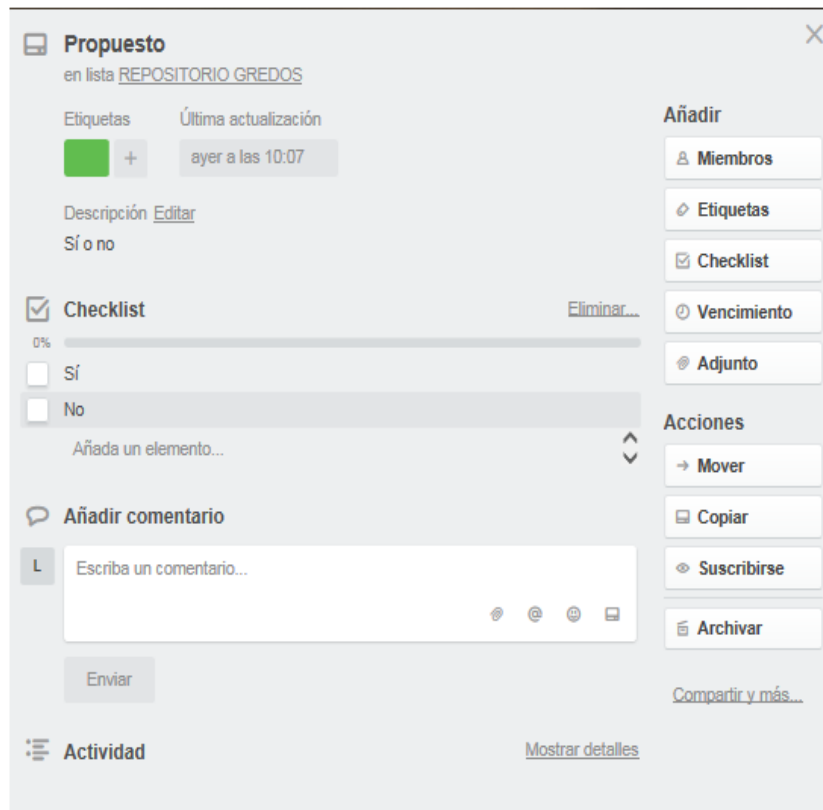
Propuesto
en lista REPOSITORIO GREDOS

Etiquetas
Última actualización
ayer a las 10:07

Descripción Editar
Sí o no

Checklist
Eliminar...
0%
Sí
No
Añada un elemento...

Añadir comentario
L
Escriba un comentario...
Enviar

Actividad
Mostrar detalles

Añadir
Miembros
Etiquetas
Checklist
Vencimiento
Adjunto

Acciones
Mover
Copiar
Suscribirse
Archivar

Compartir y más...